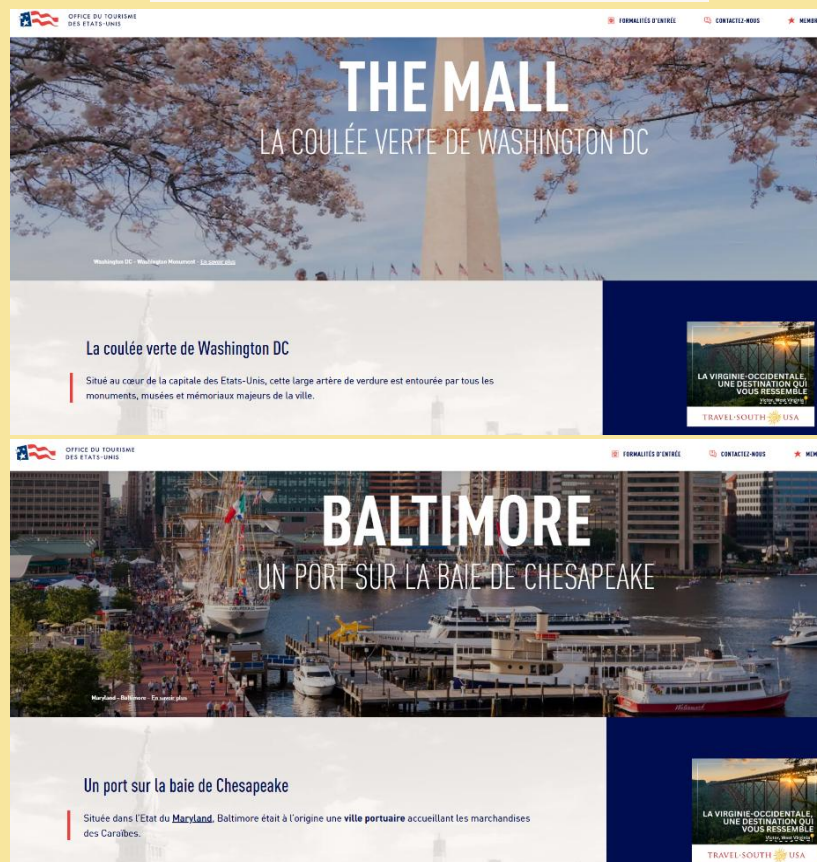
OFFICE DU TOURISME DES ETATS-UNIS

FORMALITÉS D'ENTRÉE CONTACTEZ-NOUS MEMOR

THE MALL

LA COULÉE VERTE DE WASHINGTON DC

Washington DC - Washington Monument - En savoir plus

La coulée verte de Washington DC

Situé au cœur de la capitale des Etats-Unis, cette large artère de verdure est entourée par tous les monuments, musées et mémoriaux majeurs de la ville.

LA VIRGINIE-OCCIDENTALE, UNE DESTINATION QUI VOUS RESSEMBLE

TRAVEL·SOUTH USA

OFFICE DU TOURISME DES ETATS-UNIS

FORMALITÉS D'ENTRÉE CONTACTEZ-NOUS

BALTIMORE

UN PORT SUR LA BAIE DE CHESAPEAKE

Maryland - Baltimore - En savoir plus

Un port sur la baie de Chesapeake

Située dans l'Etat du Maryland, Baltimore était à l'origine une ville portuaire accueillant les marchandises des Caraïbes.

LA VIRGINIE-OCCIDENTALE, UNE DESTINATION QUI VOUS RESSEMBLE

TRAVEL·SOUTH USA